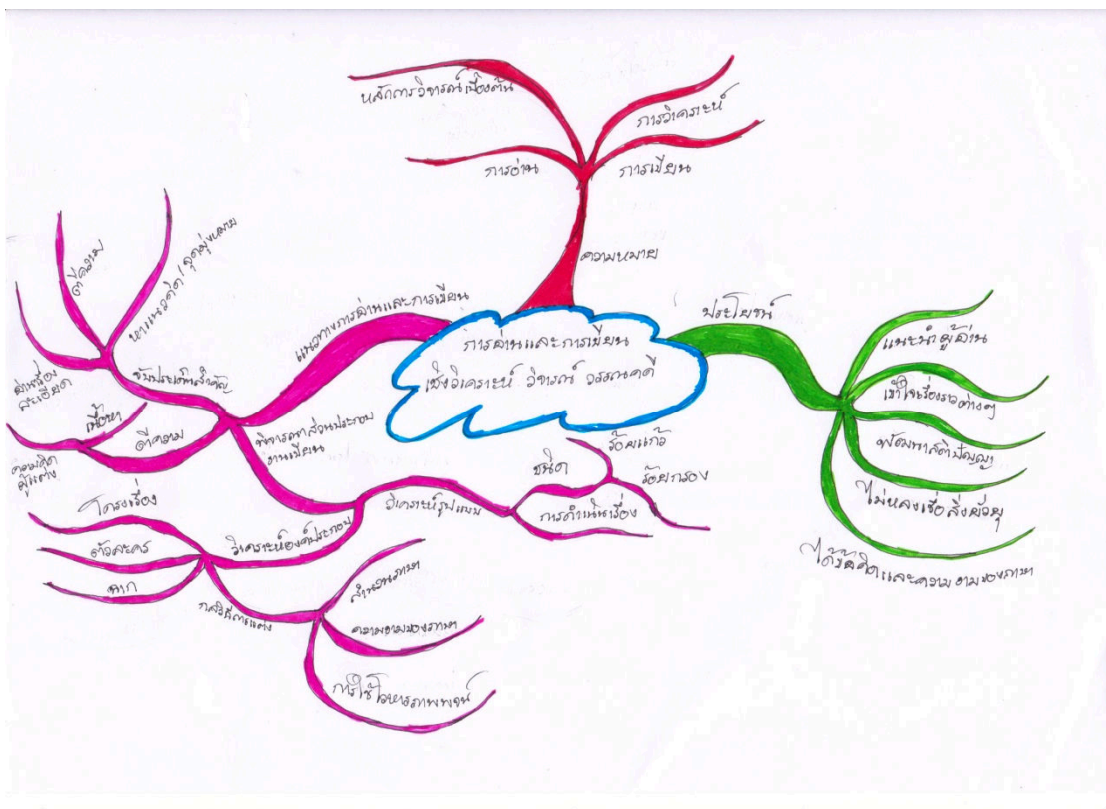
การอ่านและการเขียนเชิงวิเคราะห์ วิจารณ์ แสดงทัศนคติ

หลักการวิจารณ์เบื้องต้น
การวิเคราะห์
การอ่าน
การเขียน
ความหมาย

ประโยชน์
แนะนำผู้อ่าน
เข้าใจเรื่องราวต่างๆ
พัฒนาสติปัญญา
ไม่หลงเชื่อสิ่งต่อสู่
ได้ข้อคิดและความงามของภาษา

แนวทางการอ่านและการเขียน
ข้อความ
ขอบเขต / กลุ่มคน
ข้อมูลสำคัญ
สำเหนียง สะเพียง
เนื้อหา
ข้อความ
ความคิด ผู้แต่ง
พิจารณาส่วนประกอบงานเขียน
วิเคราะห์รูปแบบ
ชนิด
ร้อยแก้ว
ร้อยกรอง
การดำเนินเรื่อง
โครงเรื่อง
วิเคราะห์องค์ประกอบ
ตัวละคร
ฉาก
กลวิธีการแต่ง
สำนวนภาษา
ความงามของภาษา
การใช้โวหารภาพพจน์